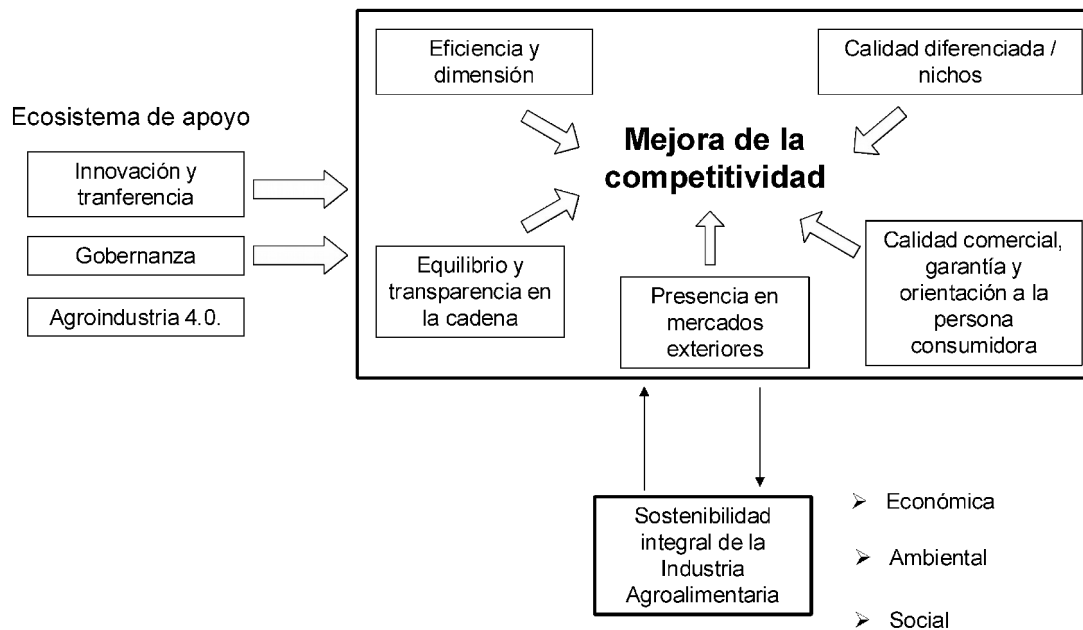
Ecosistema de apoyo

Innovación y tranferencia

Gobernanza

Agroindustria 4.0.

Eficiencia y dimensión

Calidad diferenciada / nichos

Mejora de la competitividad

Equilibrio y transparencia en la cadena

Presencia en mercados exteriores

Calidad comercial, garantía y orientación a la persona consumidora

Sostenibilidad integral de la Industria Agroalimentaria

➢ Económica

➢ Ambiental

➢ Social